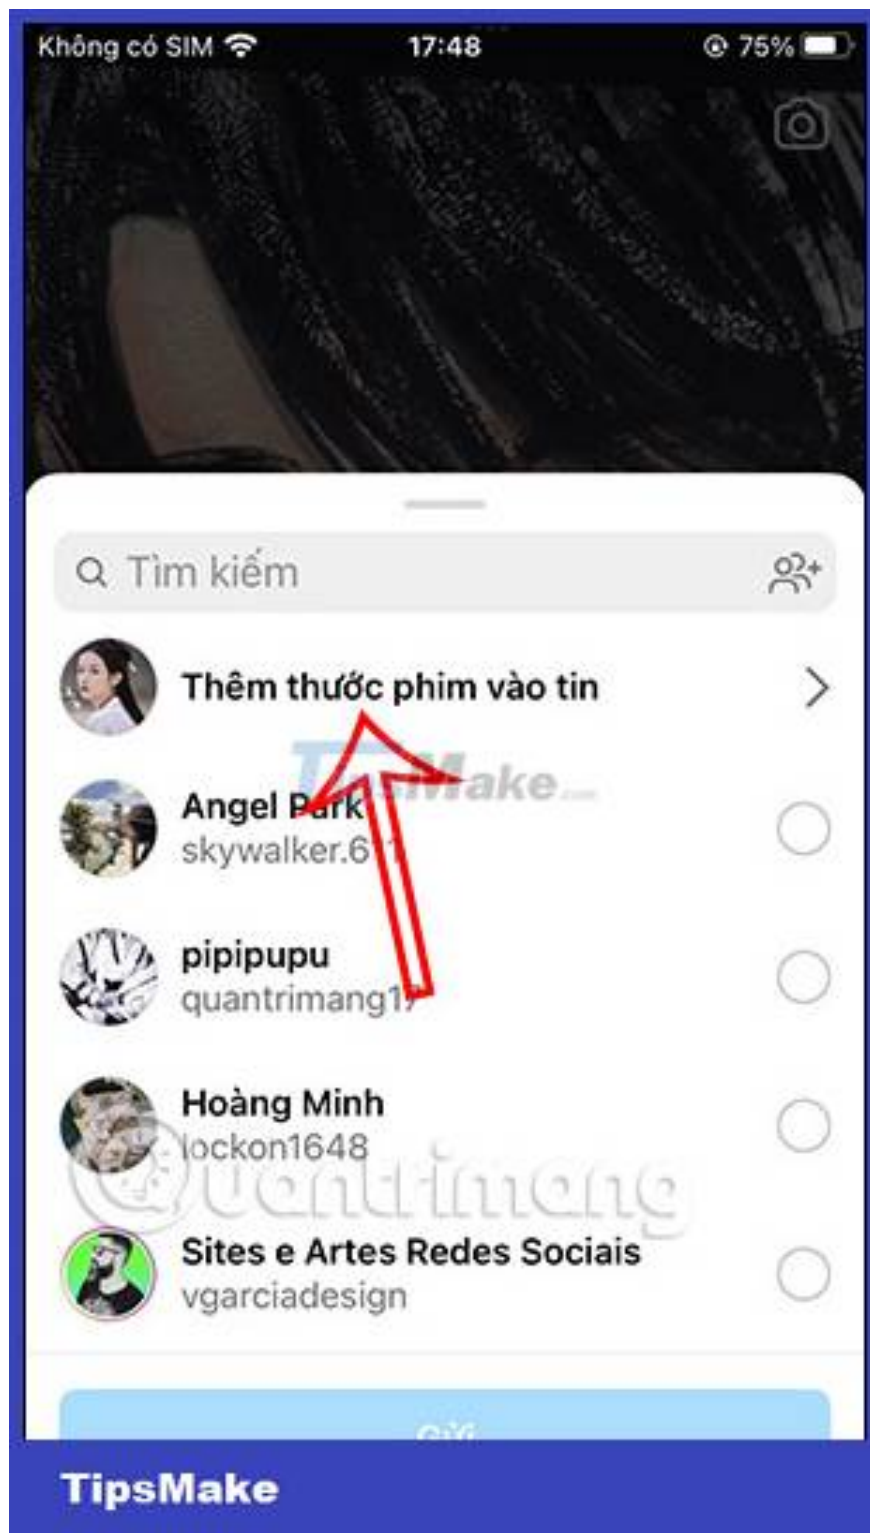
Không có SIM 17:48 75%

Tìm kiếm

Thêm thước phim vào tin

TipsMake

Angel Park
skywalker.6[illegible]

pipipupu
quantrimang1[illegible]

Hoàng Minh
lockon1648

Quantrimang

Sites e Artes Redes Sociais
vgarciadesign

Gửi

TipsMake